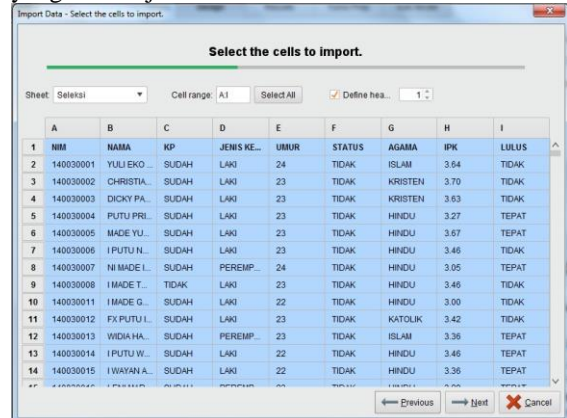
Import Data - Select the cells to import.

Select the cells to import.

Sheet: Seleksi Cell range: A:I Select All Define hea... 1

| | A | B | C | D | E | F | G | H | I |
|---|---|---|---|---|---|---|---|---|---|
| 1 | NIM | NAMA | KP | JENIS KE... | UMUR | STATUS | AGAMA | IPK | LULUS |
| 2 | 140030001 | YULI EKO ... | SUDAH | LAKI | 24 | TIDAK | ISLAM | 3.64 | TIDAK |
| 3 | 140030002 | CHRISTIA... | SUDAH | LAKI | 23 | TIDAK | KRISTEN | 3.70 | TIDAK |
| 4 | 140030003 | DICKY PA... | SUDAH | LAKI | 23 | TIDAK | KRISTEN | 3.63 | TIDAK |
| 5 | 140030004 | PUTU PRI... | SUDAH | LAKI | 23 | TIDAK | HINDU | 3.27 | TEPAT |
| 6 | 140030005 | MADE YU... | SUDAH | LAKI | 23 | TIDAK | HINDU | 3.67 | TEPAT |
| 7 | 140030006 | I PUTU N... | SUDAH | LAKI | 23 | TIDAK | HINDU | 3.46 | TIDAK |
| 8 | 140030007 | NI MADE I... | SUDAH | PEREMP... | 24 | TIDAK | HINDU | 3.05 | TEPAT |
| 9 | 140030008 | I MADE T... | TIDAK | LAKI | 23 | TIDAK | HINDU | 3.46 | TIDAK |
| 10 | 140030011 | I MADE G... | SUDAH | LAKI | 22 | TIDAK | HINDU | 3.00 | TIDAK |
| 11 | 140030012 | FX PUTU I... | SUDAH | LAKI | 23 | TIDAK | KATOLIK | 3.42 | TIDAK |
| 12 | 140030013 | WIDIA HA... | SUDAH | PEREMP... | 23 | TIDAK | ISLAM | 3.36 | TEPAT |
| 13 | 140030014 | I PUTU W... | SUDAH | LAKI | 22 | TIDAK | HINDU | 3.46 | TEPAT |
| 14 | 140030015 | I WAYAN A... | SUDAH | LAKI | 22 | TIDAK | HINDU | 3.36 | TEPAT |

Previous Next Cancel